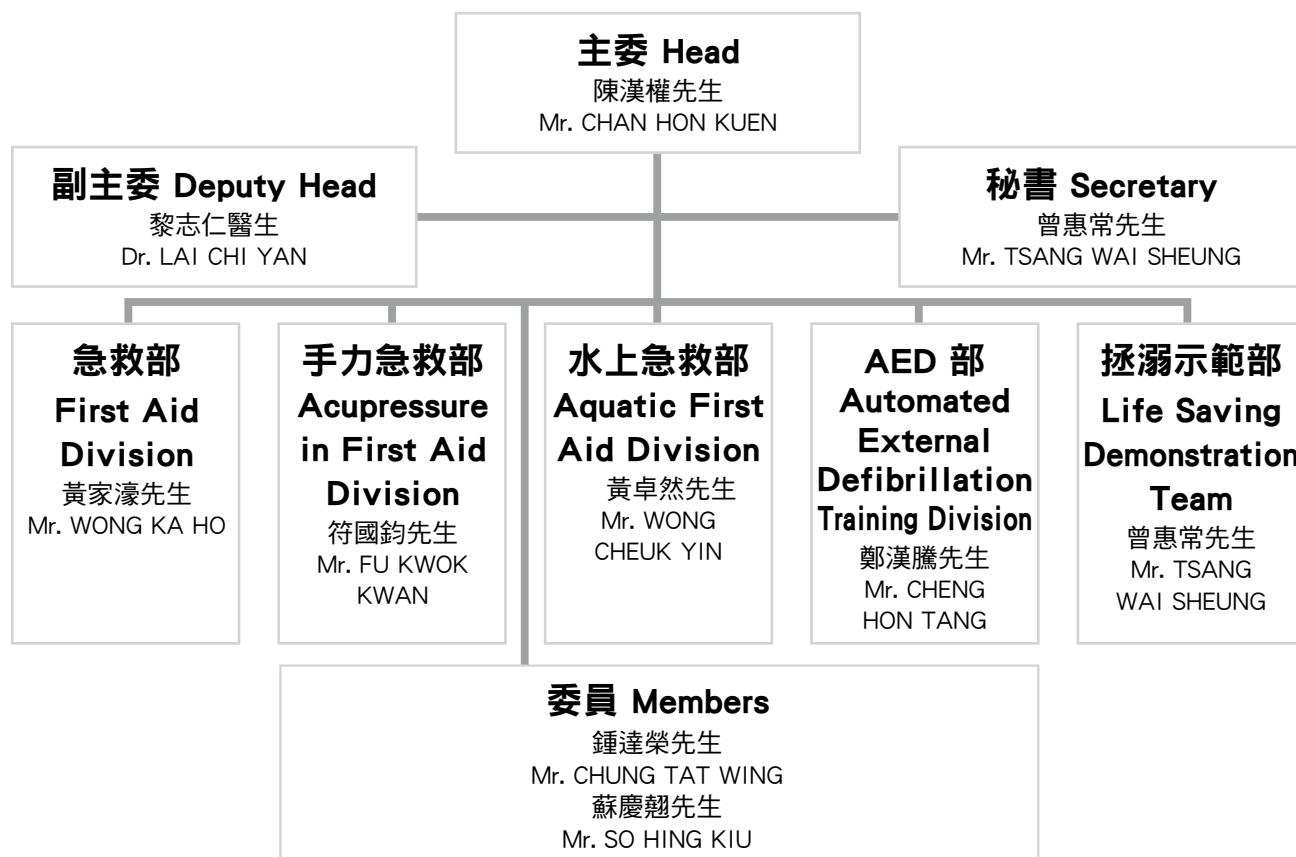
主委 Head
陳漢權先生
Mr. CHAN HON KUEN

副主委 Deputy Head
黎志仁醫生
Dr. LAI CHI YAN

秘書 Secretary
曾惠常先生
Mr. TSANG WAI SHEUNG

急救部
First Aid Division
黃家濠先生
Mr. WONG KA HO

手力急救部
Acupressure in First Aid Division
符國鈞先生
Mr. FU KWOK KWAN

水上急救部
Aquatic First Aid Division
黃卓然先生
Mr. WONG CHEUK YIN

AED 部
Automated External Defibrillation Training Division
鄭漢騰先生
Mr. CHENG HON TANG

拯溺示範部
Life Saving Demonstration Team
曾惠常先生
Mr. TSANG WAI SHEUNG

委員 Members
鍾達榮先生
Mr. CHUNG TAT WING
蘇慶翹先生
Mr. SO HING KIU